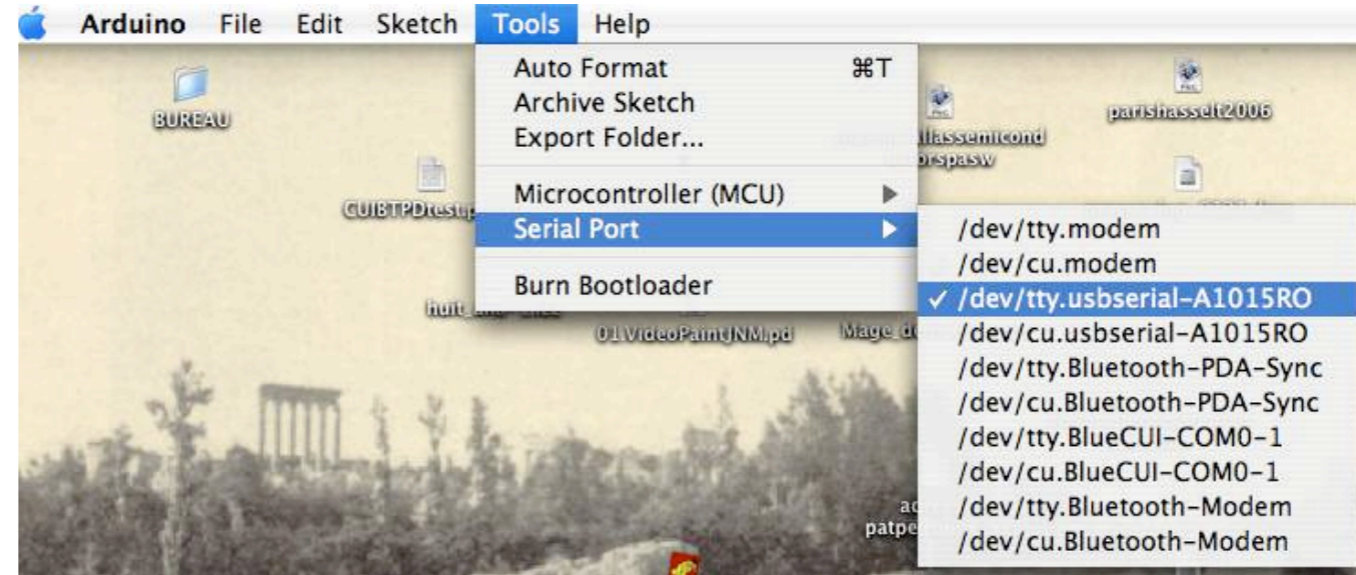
Arduino File Edit Sketch Tools Help

Auto Format ⌘T
Archive Sketch
Export Folder...

Microcontroller (MCU)
Serial Port

Burn Bootloader

/dev/tty.modem
/dev/cu.modem
✓ /dev/tty.usbserial-A1015RO
/dev/cu.usbserial-A1015RO
/dev/tty.Bluetooth-PDA-Sync
/dev/cu.Bluetooth-PDA-Sync
/dev/tty.BlueCUI-COM0-1
/dev/cu.BlueCUI-COM0-1
/dev/tty.Bluetooth-Modem
/dev/cu.Bluetooth-Modem

BUREAU
CUIBTPDtest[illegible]
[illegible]llassemicond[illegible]
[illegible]orspasw
parishasselt2006
huit_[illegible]
01VideoPaintJNM.pd
Mage_d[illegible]
ad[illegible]
patpe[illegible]